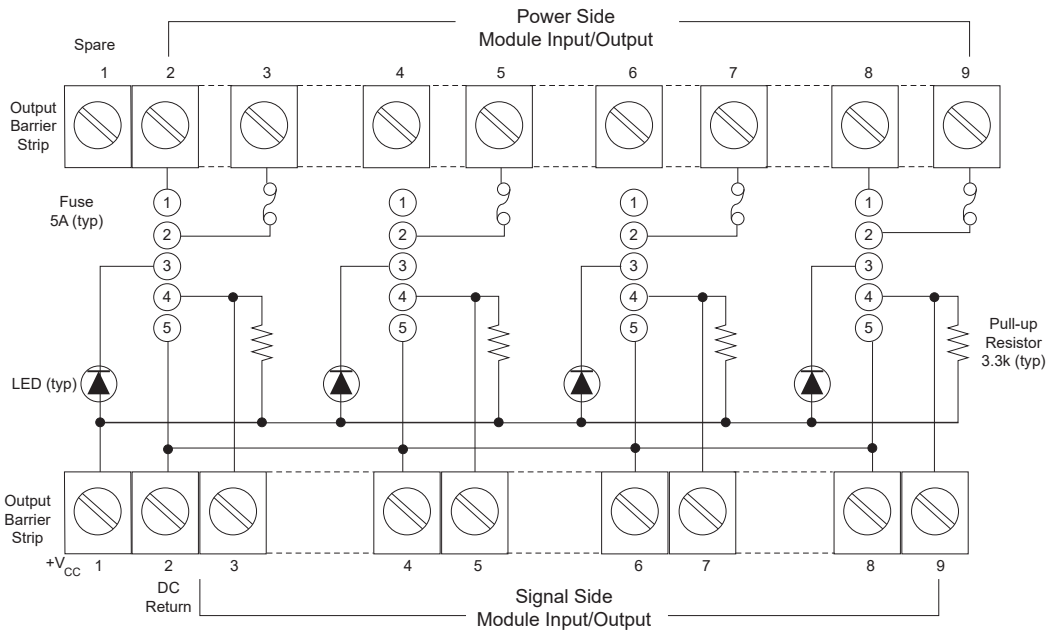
Power Side
Module Input/Output

Spare

1 2 3 4 5 6 7 8 9

Output Barrier Strip

Fuse 5A (typ)

1 2 3 4 5
1 2 3 4 5
1 2 3 4 5
1 2 3 4 5

Pull-up Resistor 3.3k (typ)

LED (typ)

Output Barrier Strip

$+V_{CC}$ 1 2 3 4 5 6 7 8 9

DC Return

Signal Side
Module Input/Output